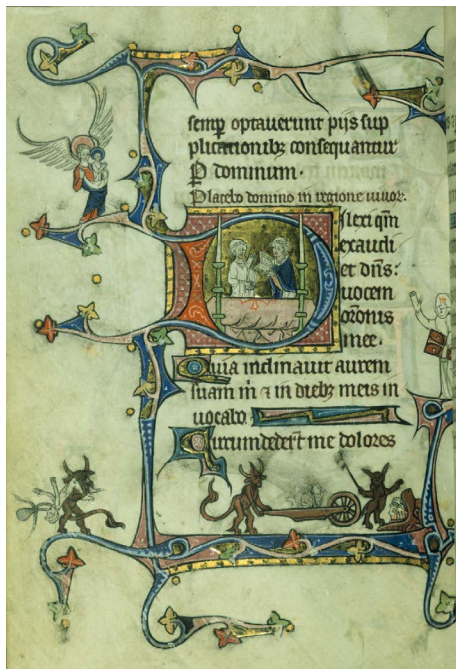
semp optauerunt piis sup plicationib; consequantur. P dominum. Placebo domino in regione uiuor. Dilexi qm exaudiet dns: uocem orationis mee. Quia inclinauit aurem suam m͞ı et in diebz meis in uocabo. Circumdederunt me dolores